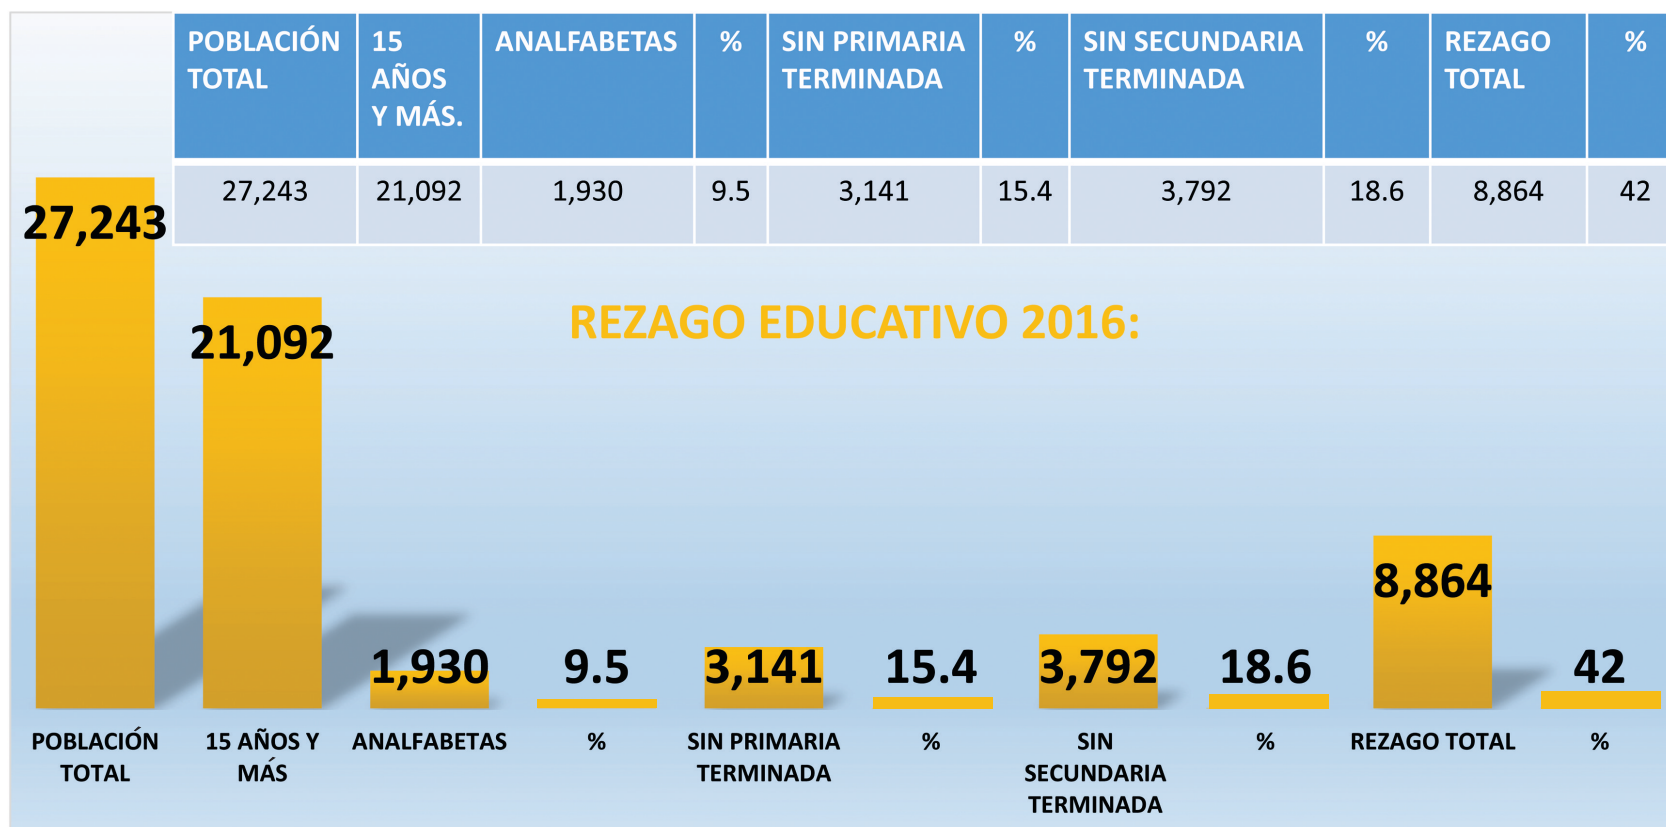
| POBLACIÓN TOTAL | 15 AÑOS Y MÁS. | ANALFABETAS | % | SIN PRIMARIA TERMINADA | % | SIN SECUNDARIA TERMINADA | % | REZAGO TOTAL | % |
|---|---|---|---|---|---|---|---|---|---|
| 27,243 | 21,092 | 1,930 | 9.5 | 3,141 | 15.4 | 3,792 | 18.6 | 8,864 | 42 |

REZAGO EDUCATIVO 2016:

27,243
21,092
1,930
9.5
3,141
15.4
3,792
18.6
8,864
42

POBLACIÓN TOTAL
15 AÑOS Y MÁS
ANALFABETAS
%
SIN PRIMARIA TERMINADA
%
SIN SECUNDARIA TERMINADA
%
REZAGO TOTAL
%